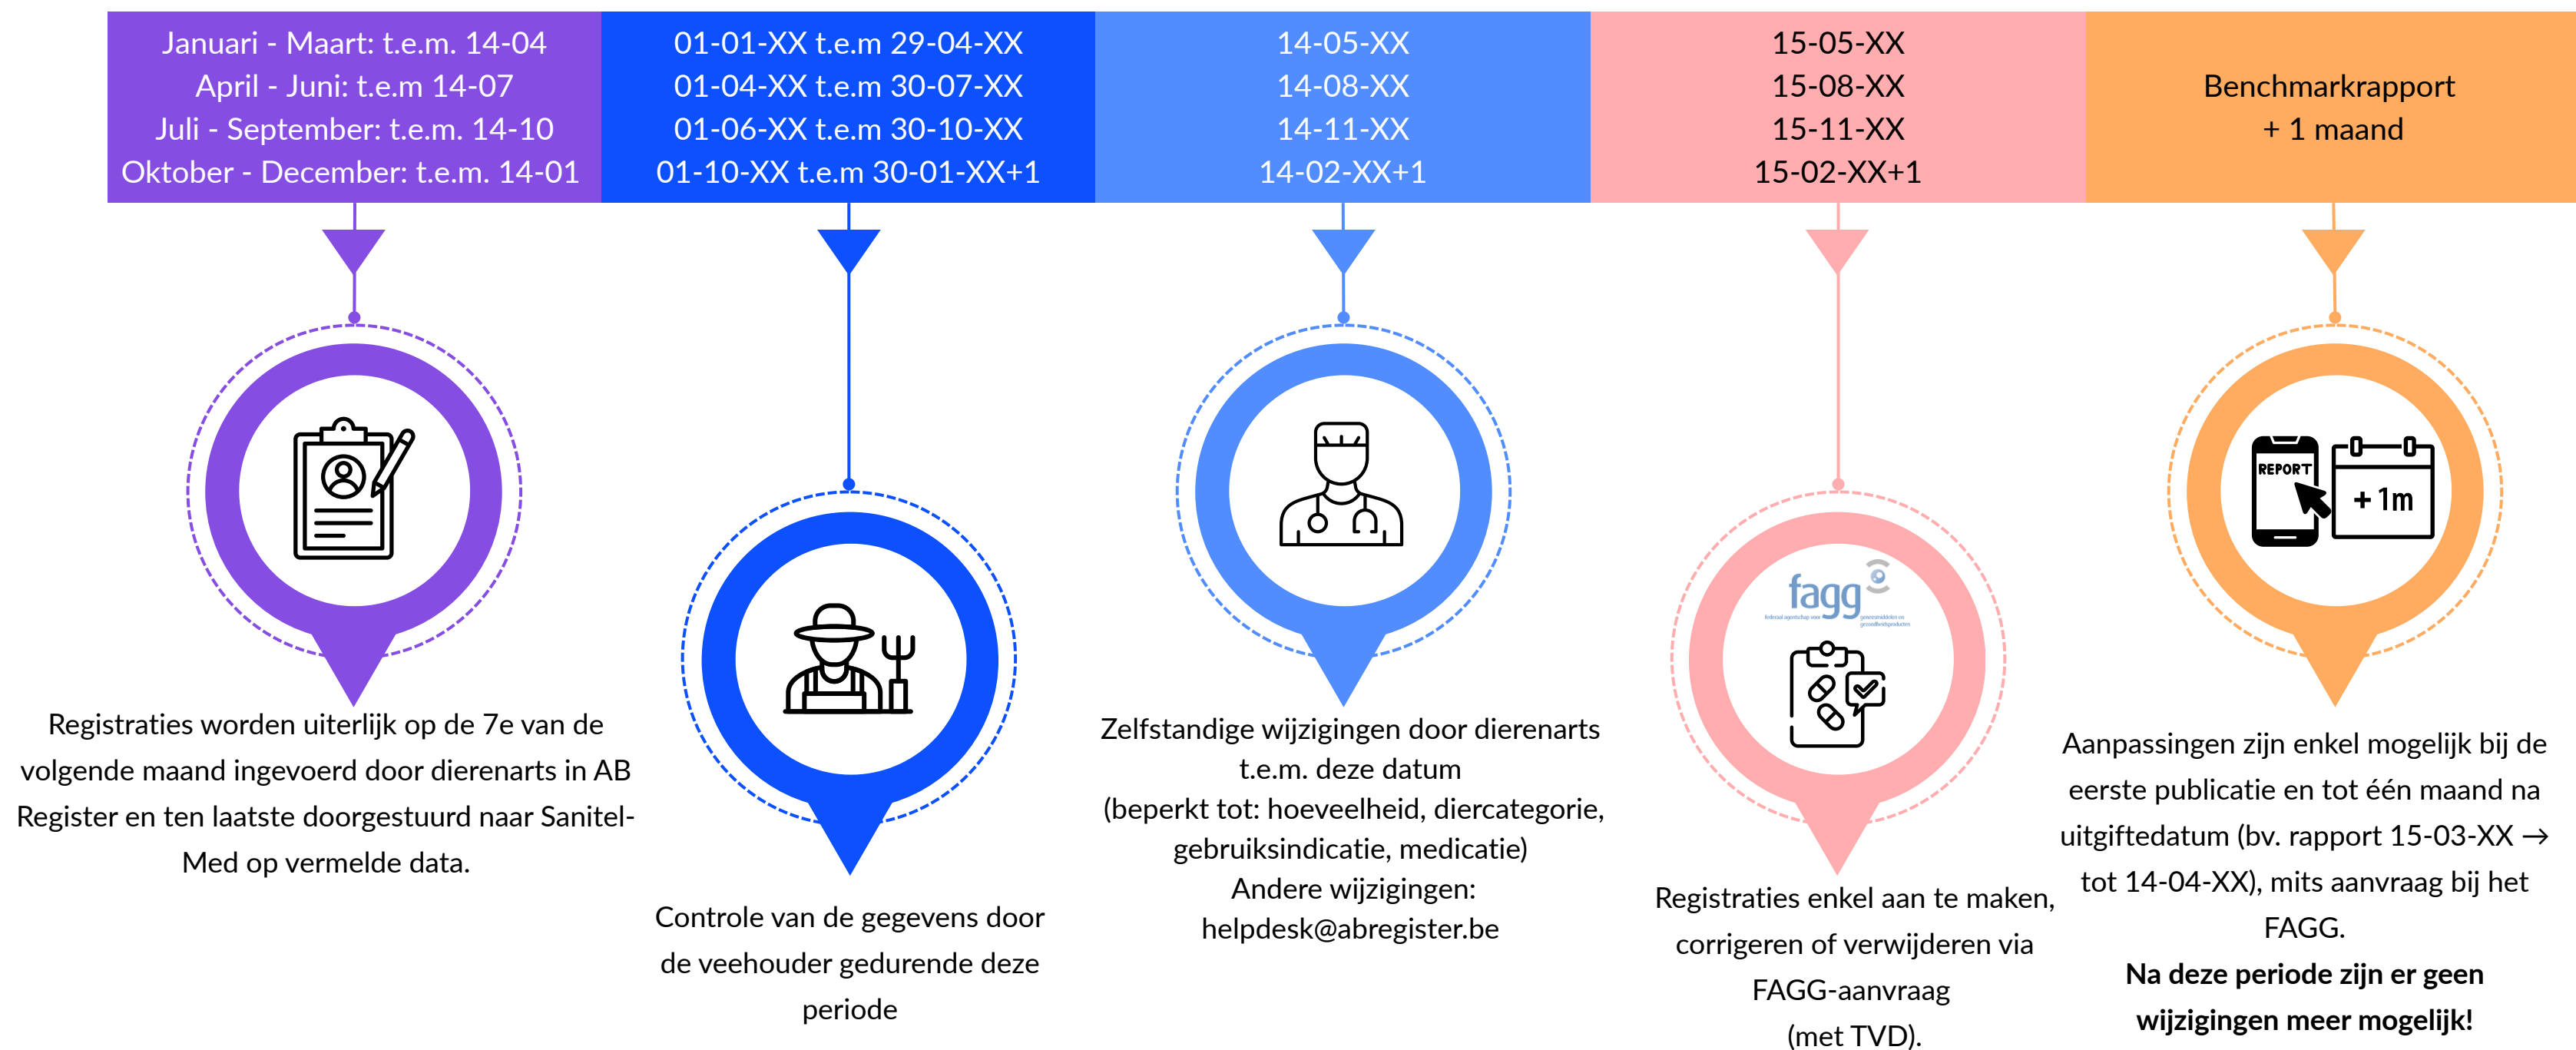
Januari - Maart: t.e.m. 14-04
April - Juni: t.e.m 14-07
Juli - September: t.e.m. 14-10
Oktober - December: t.e.m. 14-01

01-01-XX t.e.m 29-04-XX
01-04-XX t.e.m 30-07-XX
01-06-XX t.e.m 30-10-XX
01-10-XX t.e.m 30-01-XX+1

14-05-XX
14-08-XX
14-11-XX
14-02-XX+1

15-05-XX
15-08-XX
15-11-XX
15-02-XX+1

Benchmarkrapport
+ 1 maand

Registraties worden uiterlijk op de 7e van de volgende maand ingevoerd door dierenarts in AB Register en ten laatste doorgestuurd naar Sanitel-Med op vermelde data.

Controle van de gegevens door de veehouder gedurende deze periode

Zelfstandige wijzigingen door dierenarts t.e.m. deze datum
(beperkt tot: hoeveelheid, diercategorie, gebruiksindicatie, medicatie)
Andere wijzigingen:
helpdesk@abregister.be

fagg

Registraties enkel aan te maken, corrigeren of verwijderen via FAGG-aanvraag
(met TVD).

REPORT
+ 1m

Aanpassingen zijn enkel mogelijk bij de eerste publicatie en tot één maand na uitgiftedatum (bv. rapport 15-03-XX → tot 14-04-XX), mits aanvraag bij het FAGG.
**Na deze periode zijn er geen wijzigingen meer mogelijk!**